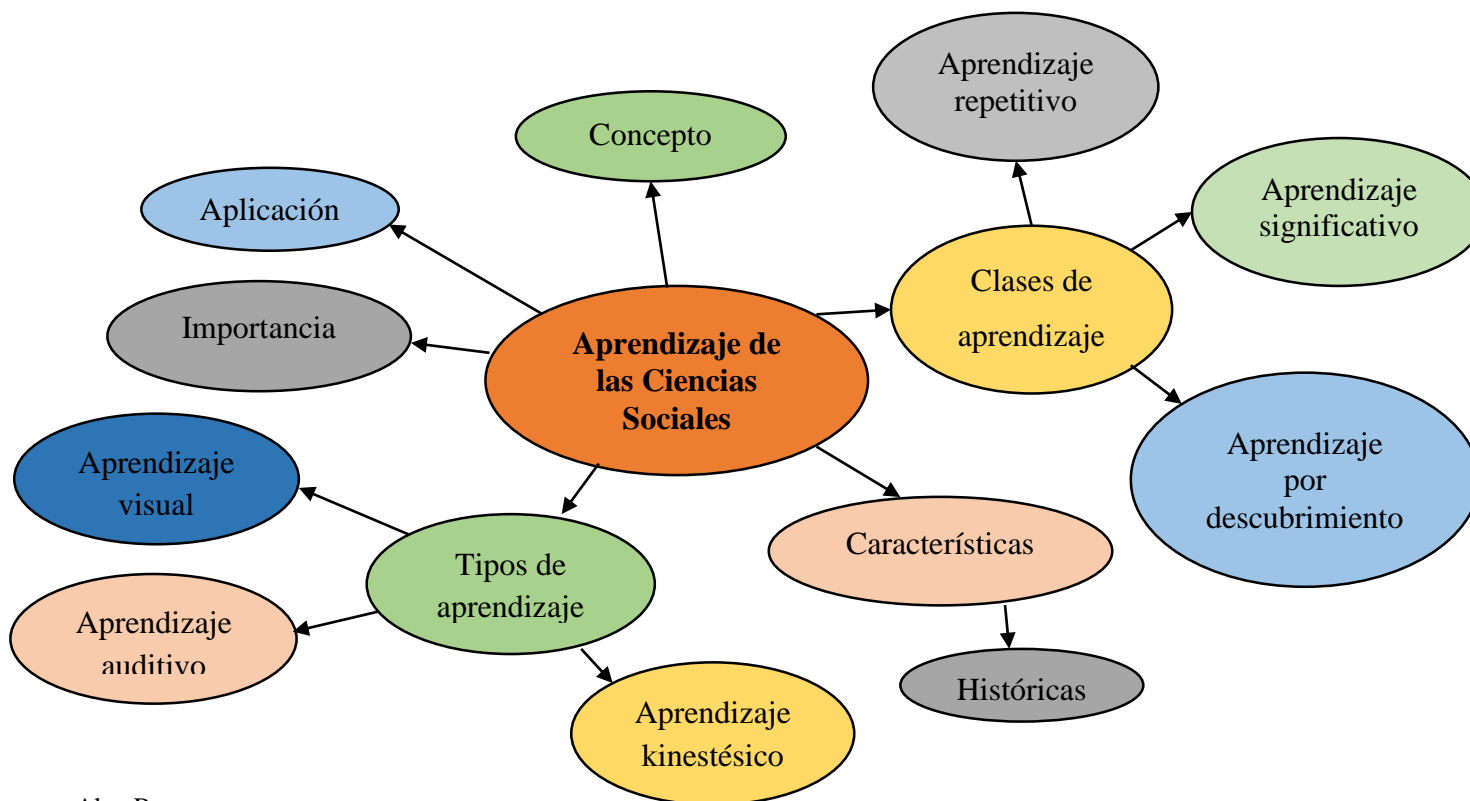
Aprendizaje de las Ciencias Sociales

Concepto

Aplicación

Importancia

Clases de aprendizaje

Aprendizaje repetitivo

Aprendizaje significativo

Aprendizaje por descubrimiento

Características

Históricas

Tipos de aprendizaje

Aprendizaje visual

Aprendizaje auditivo

Aprendizaje kinestésico

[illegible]